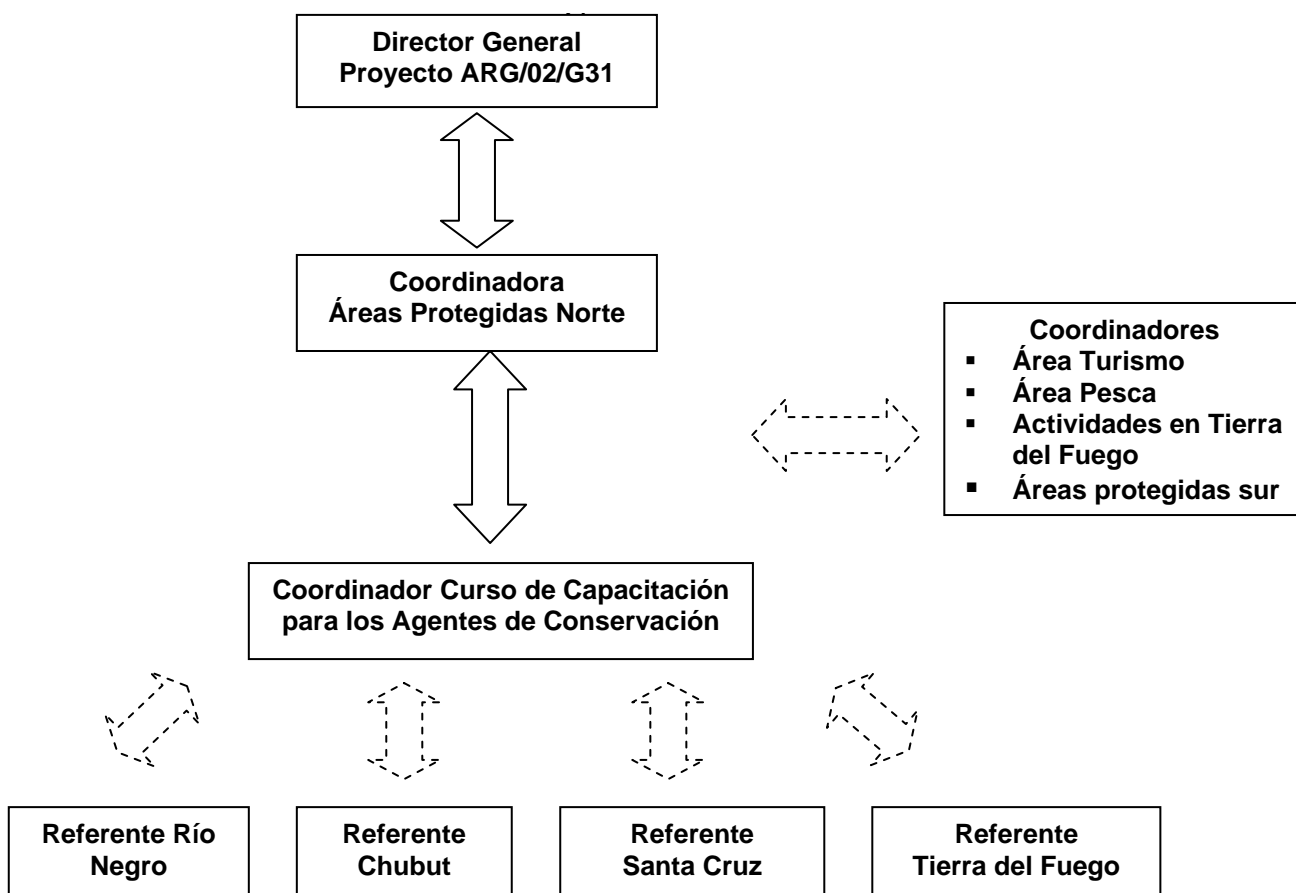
Director General
Proyecto ARG/02/G31

Coordinadora
Áreas Protegidas Norte

Coordinadores
▪ Área Turismo
▪ Área Pesca
▪ Actividades en Tierra del Fuego
▪ Áreas protegidas sur

Coordinador Curso de Capacitación para los Agentes de Conservación

Referente Río Negro

Referente Chubut

Referente Santa Cruz

Referente Tierra del Fuego